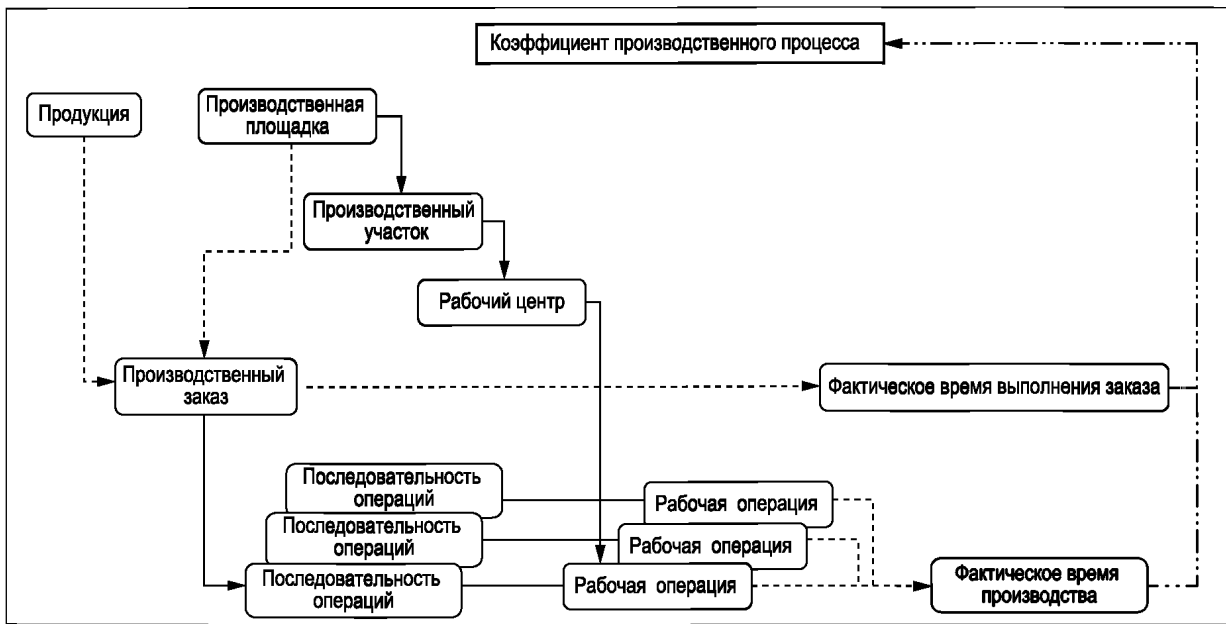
Коэффициент производственного процесса

Продукция

Производственная площадка

Производственный участок

Рабочий центр

Производственный заказ

Фактическое время выполнения заказа

Последовательность операций

Рабочая операция

Последовательность операций

Рабочая операция

Последовательность операций

Рабочая операция

Фактическое время производства